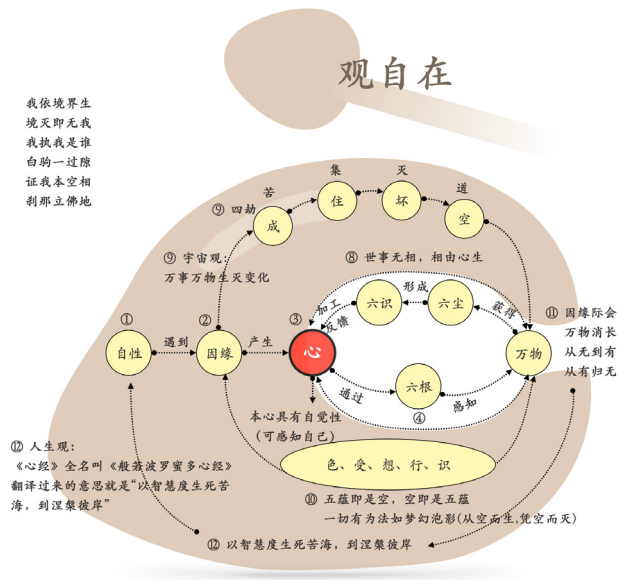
观自在

我依境界生
境灭即无我
我执我是谁
白驹一过隙
证我本空相
刹那立佛地

⑨ 四劫
苦
集
灭
道
成
住
坏
空

⑨ 宇宙观：
万事万物生灭变化

⑧ 世事无相，相由心生

①
自性
遇到
②
因缘
产生
③
心
加工
反馈
六识
形成
六尘
获得
万物
通过
六根
感知
④

⑪ 因缘际会
万物消长
从无到有
从有归无

本心具有自觉性
（可感知自己）

色、受、想、行、识

⑫ 人生观：
《心经》全名叫《般若波罗蜜多心经》
翻译过来的意思就是"以智慧度生死苦海，到涅槃彼岸"

⑩ 五蕴即是空，空即是五蕴
一切有为法如梦幻泡影（从空而生，凭空而灭）

⑫ 以智慧度生死苦海，到涅槃彼岸